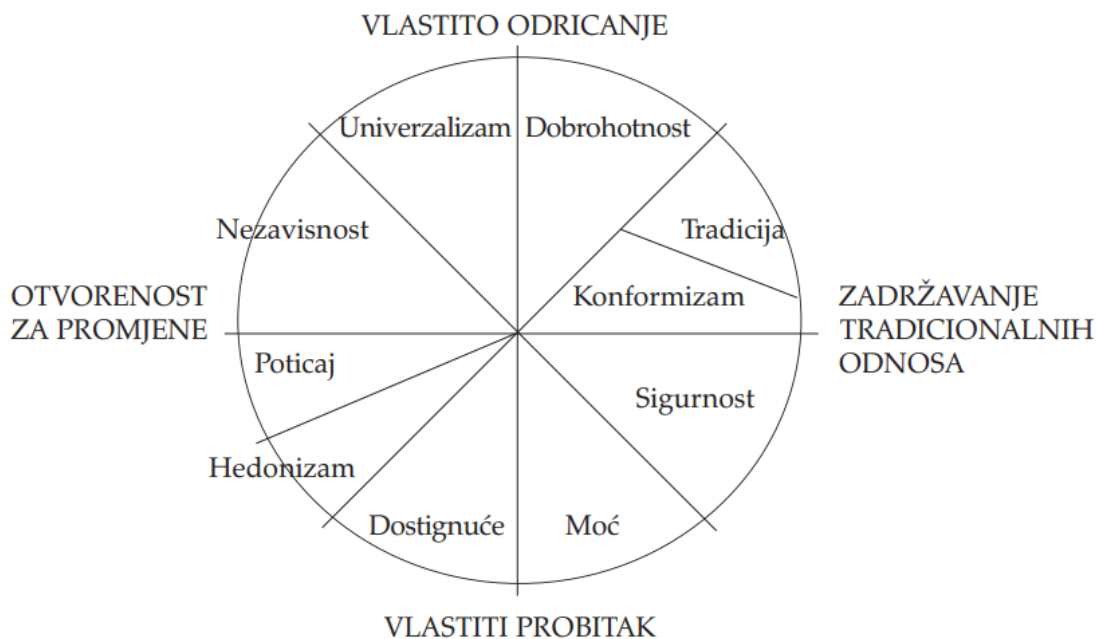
VLASTITO ODRICANJE

Univerzalizam
Dobrohotnost
Nezavisnost
Tradicija
Konformizam

OTVORENOST ZA PROMJENE

ZADRŽAVANJE TRADICIONALNIH ODNOSA

Poticaj
Sigurnost
Hedonizam
Dostignuće
Moć

VLASTITI PROBITAK